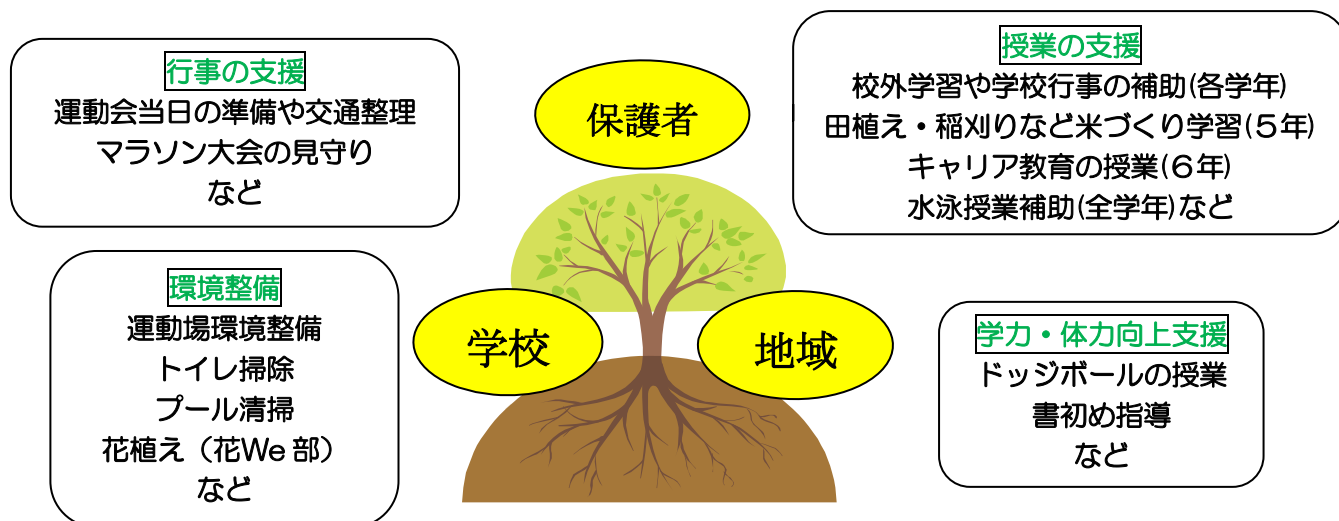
行事の支援
運動会当日の準備や交通整理
マラソン大会の見守り
など

保護者

授業の支援
校外学習や学校行事の補助(各学年)
田植え・稲刈りなど米づくり学習(5年)
キャリア教育の授業(6年)
水泳授業補助(全学年)など

環境整備
運動場環境整備
トイレ掃除
プール清掃
花植え(花We 部)
など

学校

地域

学力・体力向上支援
ドッジボールの授業
書初め指導
など